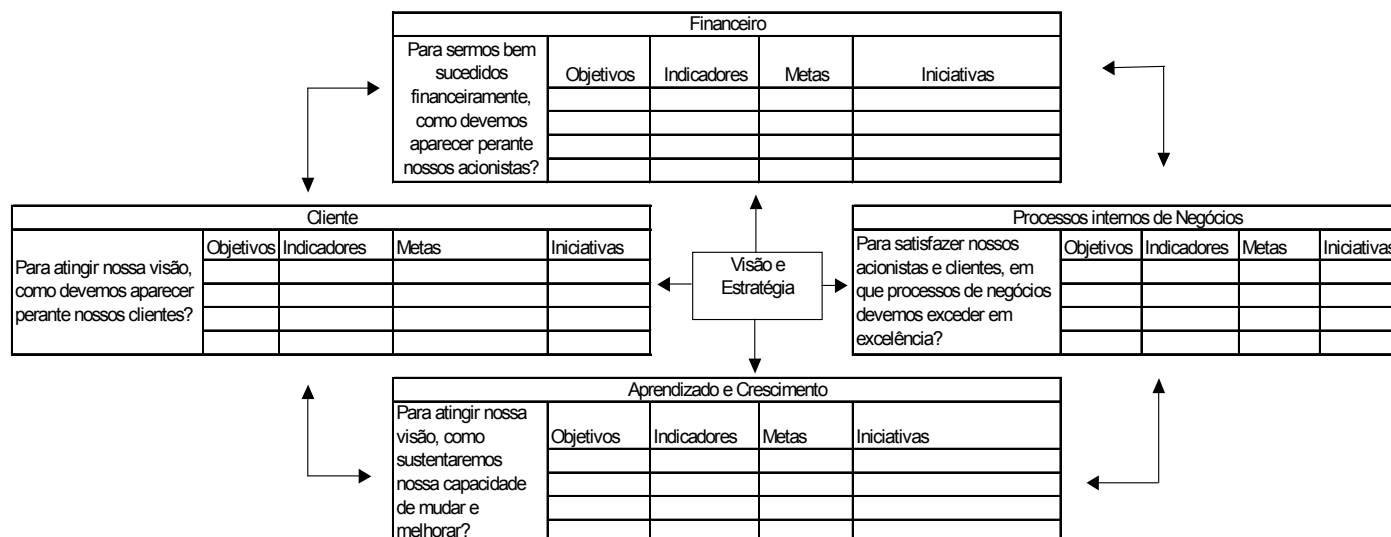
Financeiro

| Para sermos bem sucedidos financeiramente, como devemos aparecer perante nossos acionistas? | Objetivos | Indicadores | Metas | Iniciativas |
|---|---|---|---|---|
| | | | | |
| | | | | |
| | | | | |
| | | | | |

Cliente

| Para atingir nossa visão, como devemos aparecer perante nossos clientes? | Objetivos | Indicadores | Metas | Iniciativas |
|---|---|---|---|---|
| | | | | |
| | | | | |
| | | | | |
| | | | | |

Visão e Estratégia

Processos internos de Negócios

| Para satisfazer nossos acionistas e clientes, em que processos de negócios devemos exceder em excelência? | Objetivos | Indicadores | Metas | Iniciativas |
|---|---|---|---|---|
| | | | | |
| | | | | |
| | | | | |
| | | | | |

Aprendizado e Crescimento

| Para atingir nossa visão, como sustentaremos nossa capacidade de mudar e melhorar? | Objetivos | Indicadores | Metas | Iniciativas |
|---|---|---|---|---|
| | | | | |
| | | | | |
| | | | | |
| | | | | |